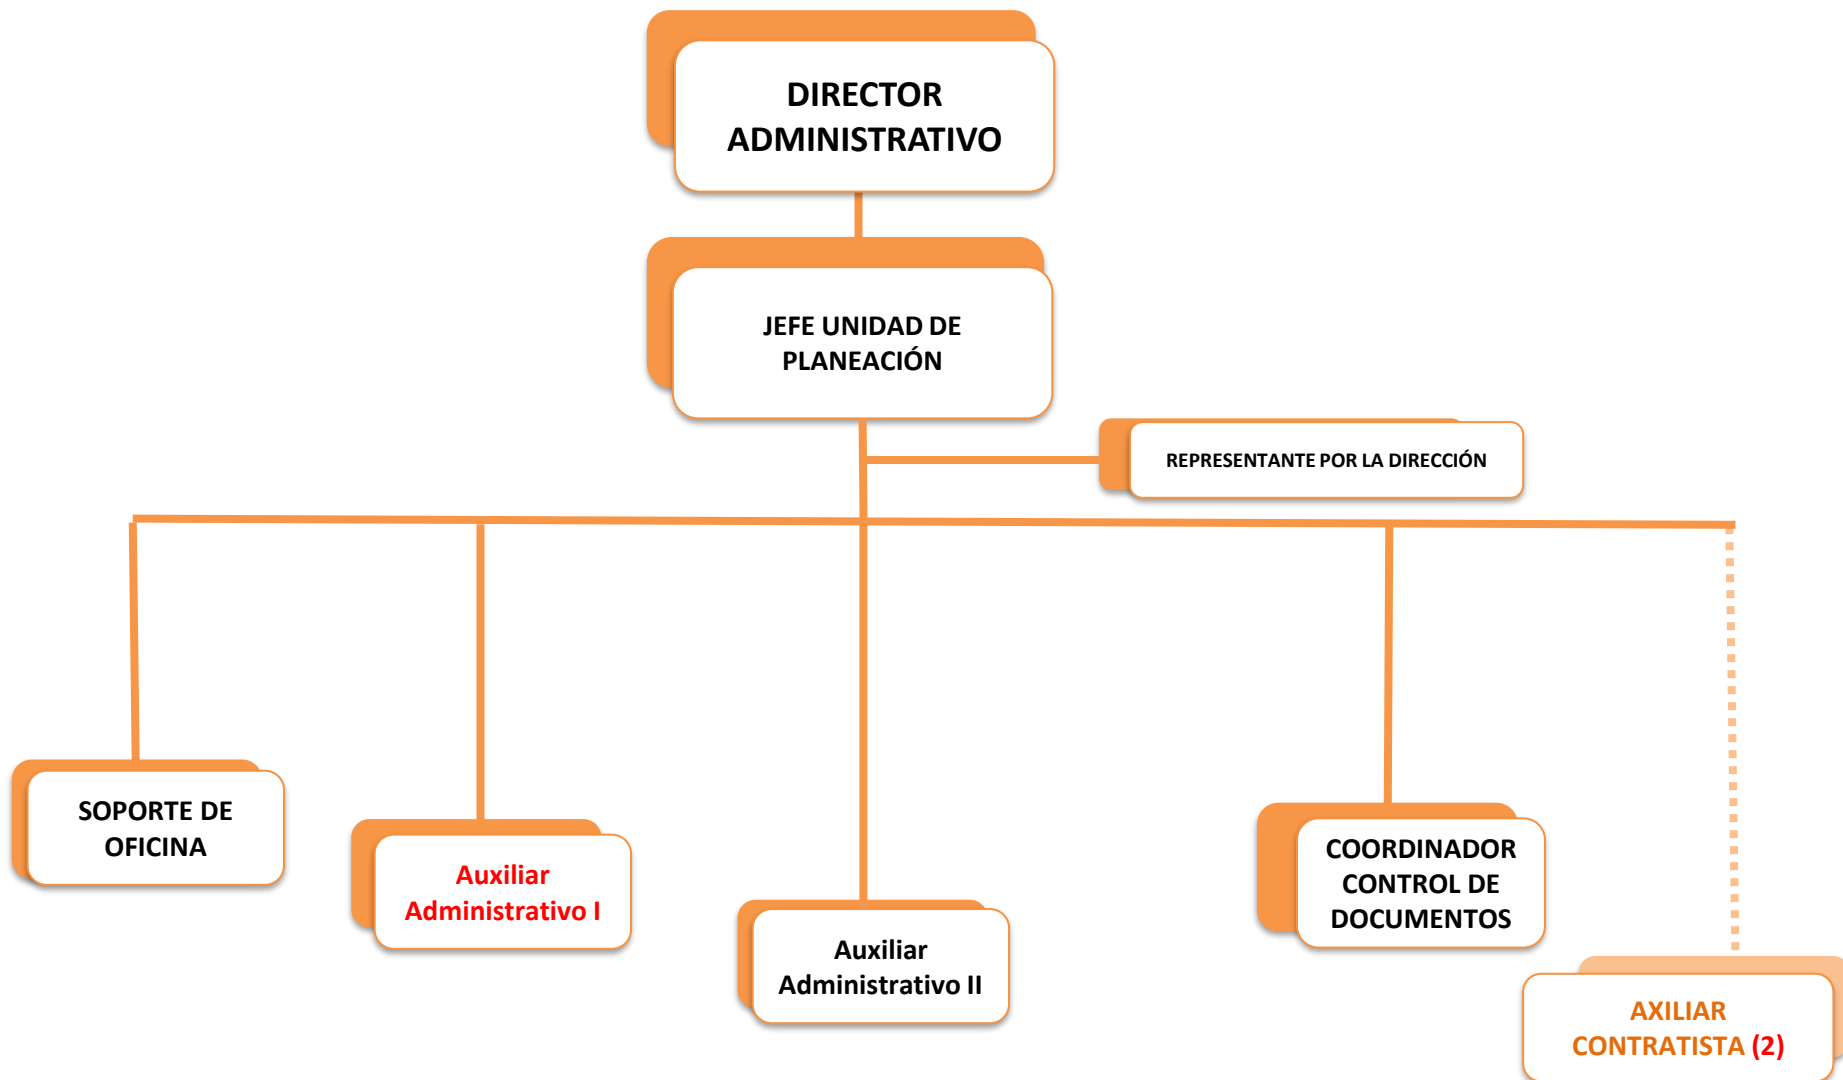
DIRECTOR ADMINISTRATIVO

JEFE UNIDAD DE PLANEACIÓN

REPRESENTANTE POR LA DIRECCIÓN

SOPORTE DE OFICINA

Auxiliar Administrativo I

Auxiliar Administrativo II

COORDINADOR CONTROL DE DOCUMENTOS

AXILIAR CONTRATISTA (2)